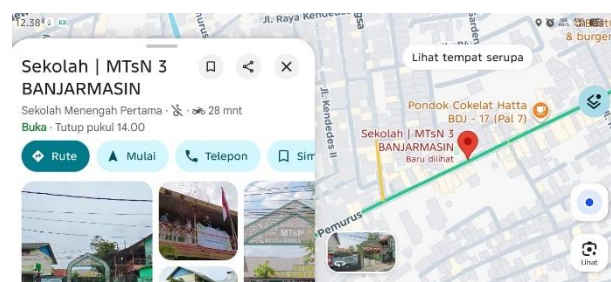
12.38

Jl. Raya Kenedes

& burger

Sekolah | MTsN 3 BANJARMASIN

Sekolah Menengah Pertama · 28 mnt

Buka · Tutup pukul 14.00

Rute

Mulai

Telepon

Sim

Lihat tempat serupa

Pondok Cokelat Hatta BDJ - 17 (Pal 7)

Jl. Kenedes II

Sekolah | MTsN 3 BANJARMASIN

Baru dilihat

Pemurus

MTsN

Lihat